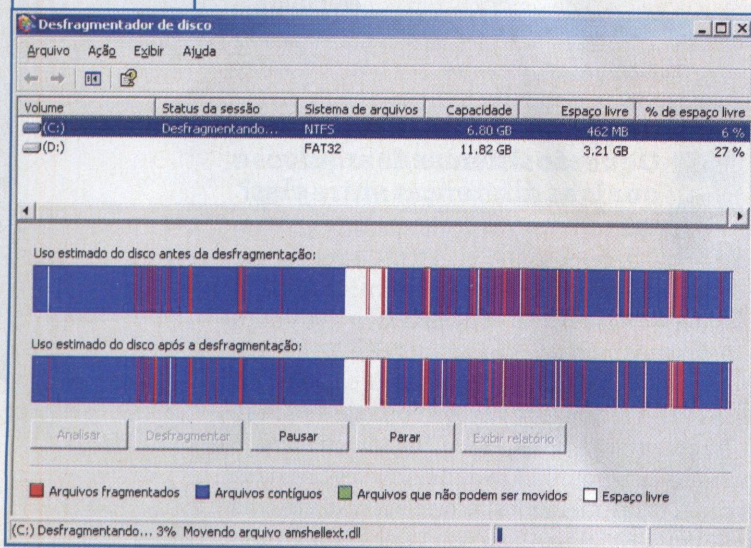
Desfragmentador de disco

Arquivo Ação Exibir Ajuda

| Volume | Status da sessão | Sistema de arquivos | Capacidade | Espaço livre | % de espaço livre |
|---|---|---|---|---|---|
| (C:) | Desfragmentando... | NTFS | 6.80 GB | 462 MB | 6 % |
| (D:) | | FAT32 | 11.82 GB | 3.21 GB | 27 % |

Uso estimado do disco antes da desfragmentação:

Uso estimado do disco após a desfragmentação:

Analisar Desfragmentar Pausar Parar Exibir relatório

Arquivos fragmentados Arquivos contíguos Arquivos que não podem ser movidos Espaço livre

(C:) Desfragmentando... 3% Movendo arquivo amshellext.dll